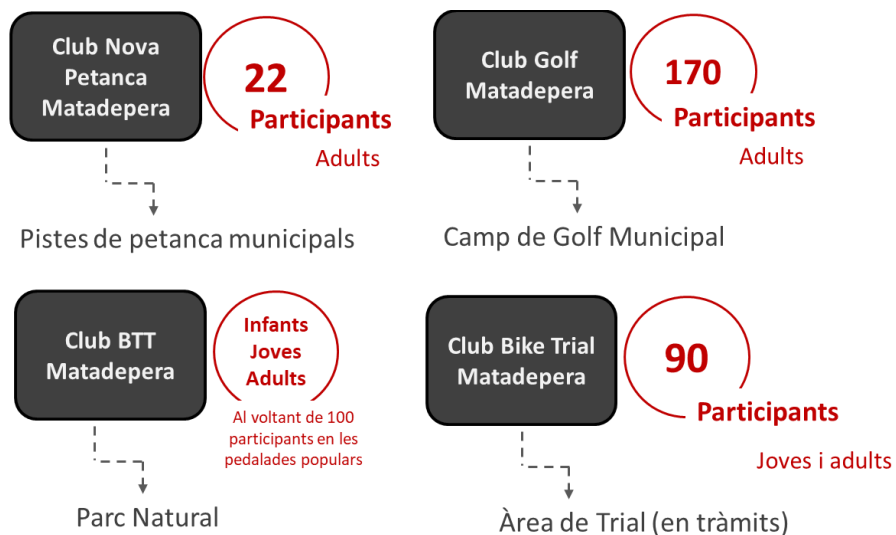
Club Nova Petanca Matadepera

22
Participants
Adults

Pistes de petanca municipals

Club Golf Matadepera

170
Participants
Adults

Camp de Golf Municipal

Club BTT Matadepera

Infants
Joves
Adults

Al voltant de 100 participants en les pedalades populars

Parc Natural

Club Bike Trial Matadepera

90
Participants
Joves i adults

Àrea de Trial (en tràmits)